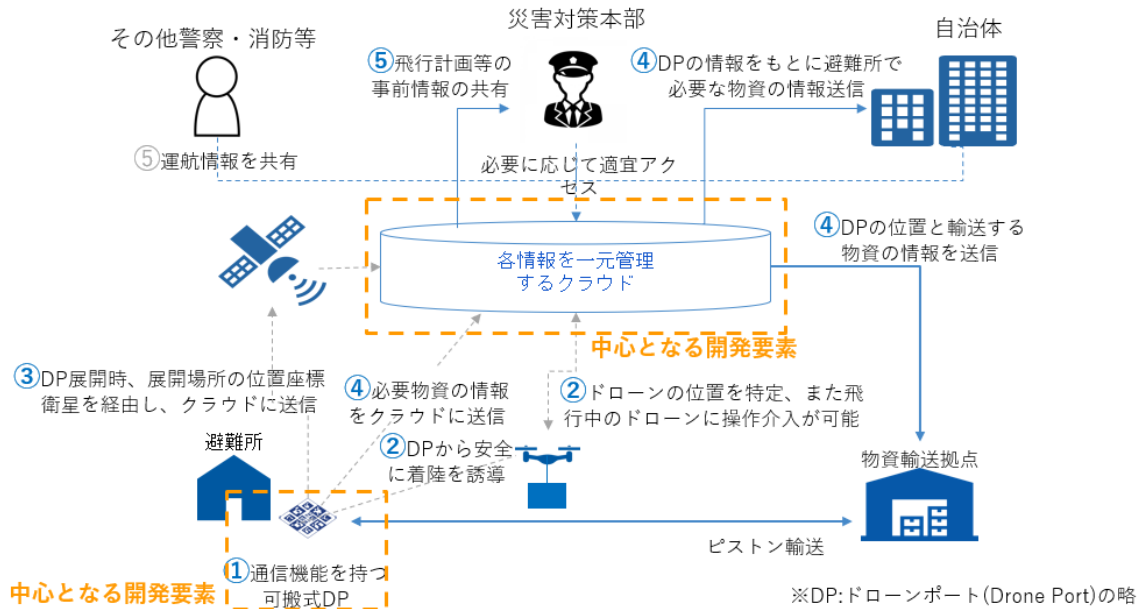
災害対策本部

その他警察・消防等

⑤飛行計画等の事前情報の共有

④DPの情報をもとに避難所で必要な物資の情報送信

自治体

⑤運航情報を共有

必要に応じて適宜アクセス

各情報を一元管理するクラウド

④DPの位置と輸送する物資の情報を送信

中心となる開発要素

③DP展開時、展開場所の位置座標衛星を経由し、クラウドに送信

④必要物資の情報をクラウドに送信

②ドローンの位置を特定、また飛行中のドローンに操作介入が可能

避難所

②DPから安全に着陸を誘導

物資輸送拠点

ピストン輸送

①通信機能を持つ可搬式DP

中心となる開発要素

※DP:ドローンポート(Drone Port)の略